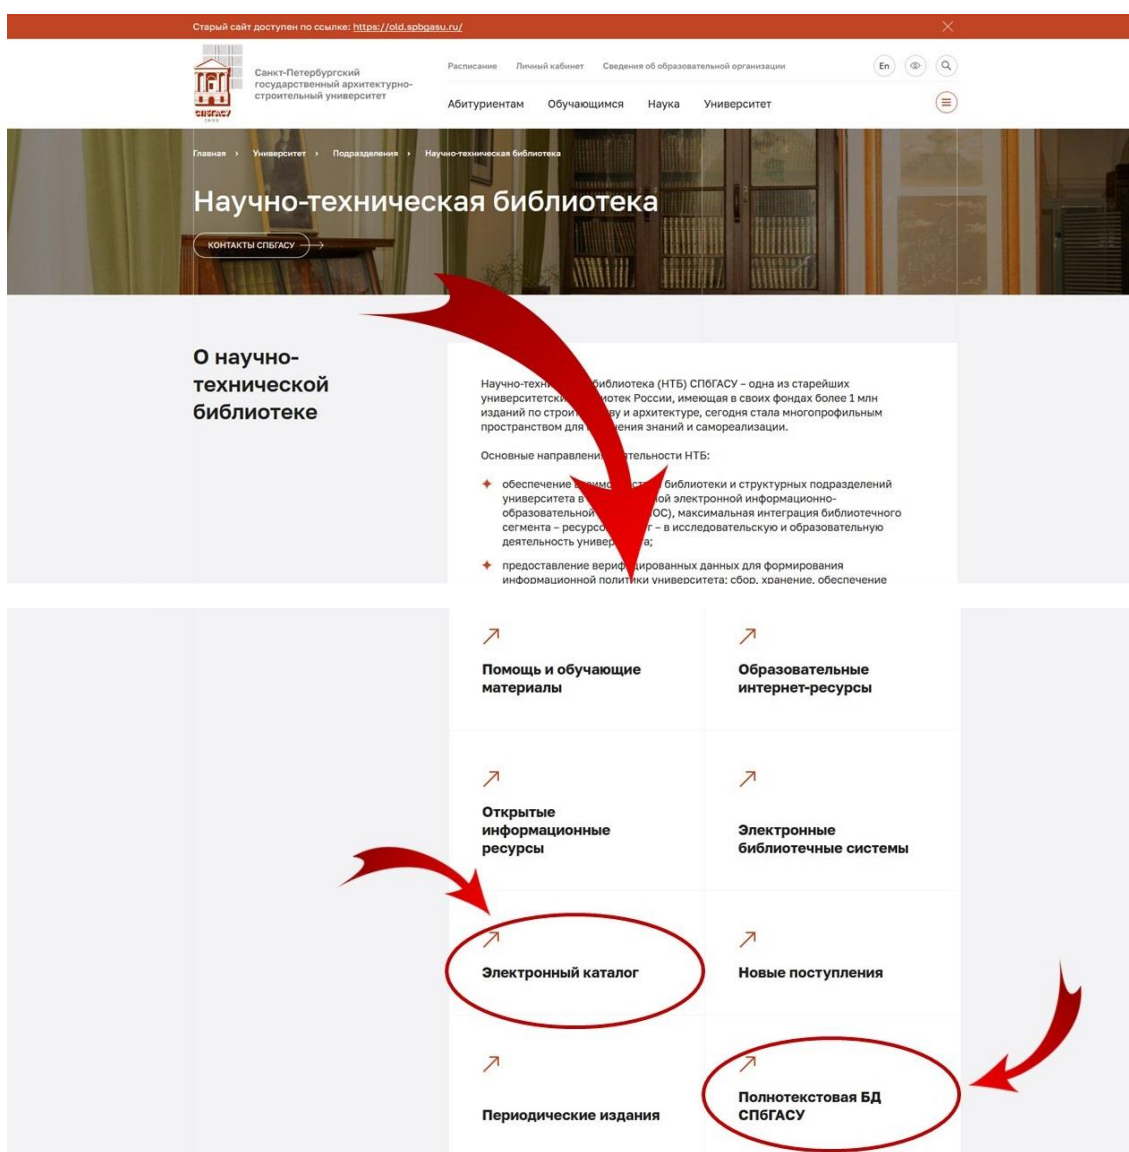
Старый сайт доступен по ссылке: https://old.spbgasu.ru/

СПбГАСУ

Санкт-Петербургский государственный архитектурно-строительный университет

Расписание Личный кабинет Сведения об образовательной организации

En

Абитуриентам Обучающимся Наука Университет

Главная › Университет › Подразделения › Научно-техническая библиотека

Научно-техническая библиотека

КОНТАКТЫ СПБГАСУ

О научно-технической библиотеке

Научно-техн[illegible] библиотека (НТБ) СПбГАСУ – одна из старейших университетск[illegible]иотек России, имеющая в своих фондах более 1 млн изданий по строи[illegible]ву и архитектуре, сегодня стала многопрофильным пространством для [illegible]ения знаний и самореализации.

Основные направлени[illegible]тельности НТБ:

обеспечение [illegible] библиотеки и структурных подразделений университета в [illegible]ой электронной информационно-образовательной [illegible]ОС), максимальная интеграция библиотечного сегмента – ресурсо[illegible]т – в исследовательскую и образовательную деятельность универ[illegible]а;

предоставление вериф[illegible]цированных данных для формирования информационной политики университета: сбор, хранение, обеспечение

Помощь и обучающие материалы

Образовательные интернет-ресурсы

Открытые информационные ресурсы

Электронные библиотечные системы

Электронный каталог

Новые поступления

Периодические издания

Полнотекстовая БД СПбГАСУ